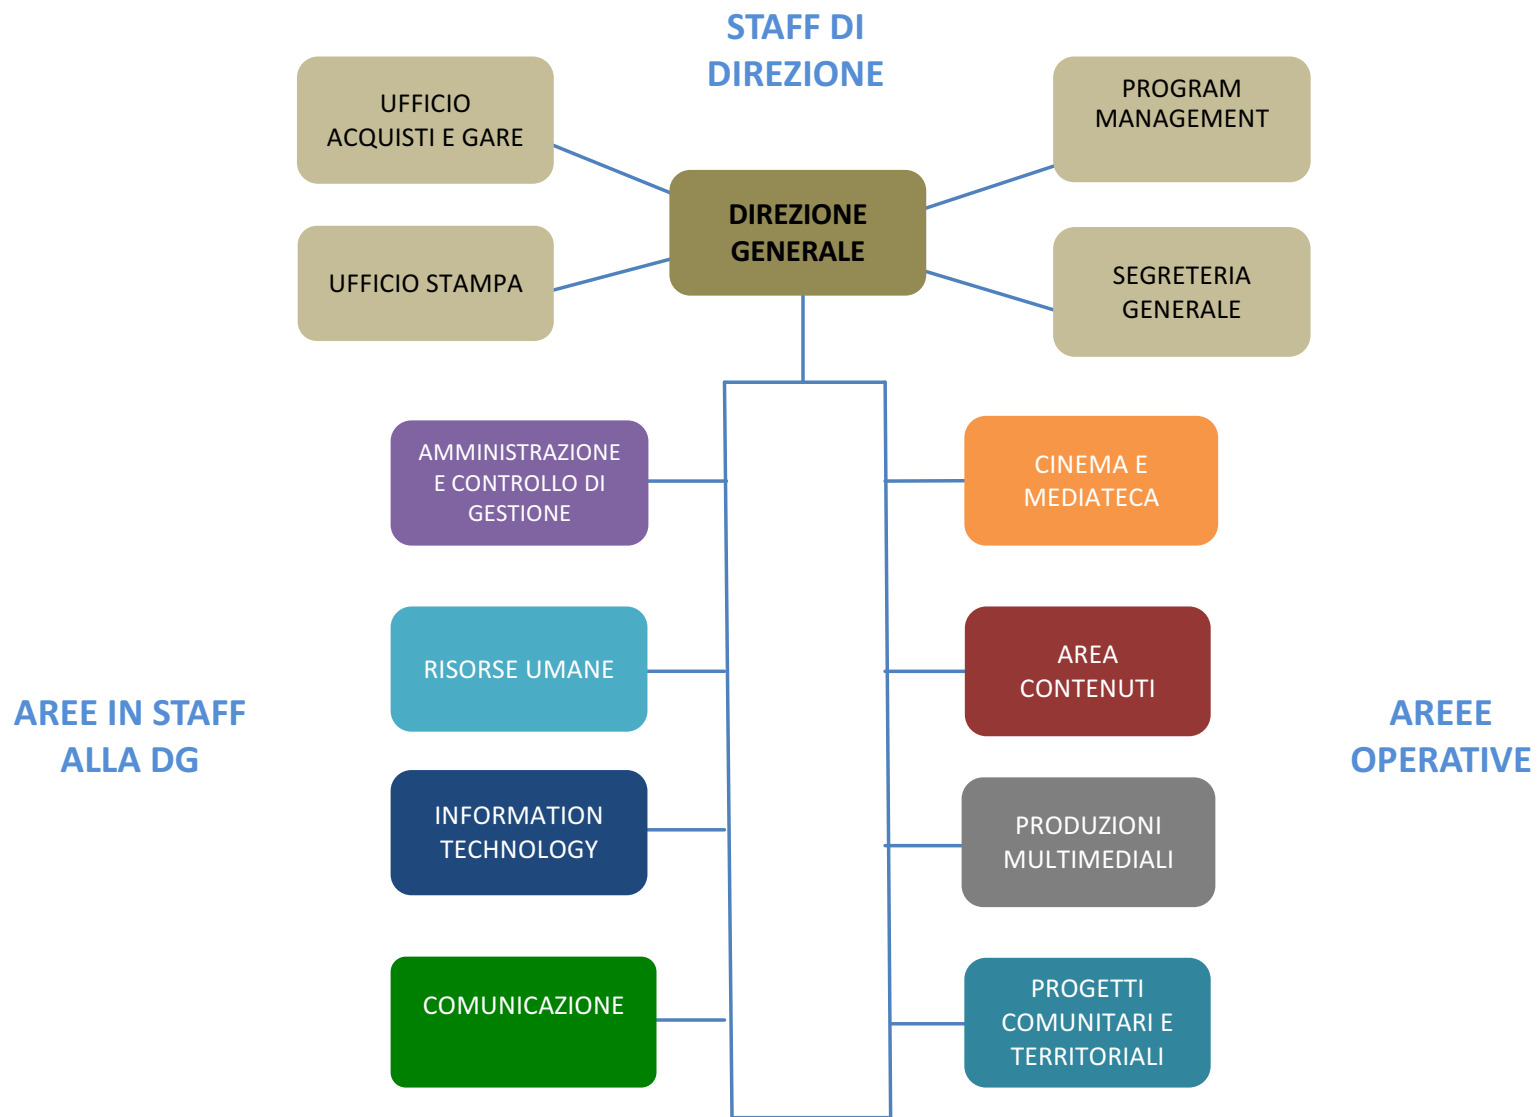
STAFF DI DIREZIONE

UFFICIO ACQUISTI E GARE

PROGRAM MANAGEMENT

DIREZIONE GENERALE

UFFICIO STAMPA

SEGRETERIA GENERALE

AMMINISTRAZIONE E CONTROLLO DI GESTIONE

CINEMA E MEDIATECA

RISORSE UMANE

AREA CONTENUTI

AREE IN STAFF ALLA DG

AREEE OPERATIVE

INFORMATION TECHNOLOGY

PRODUZIONI MULTIMEDIALI

COMUNICAZIONE

PROGETTI COMUNITARI E TERRITORIALI